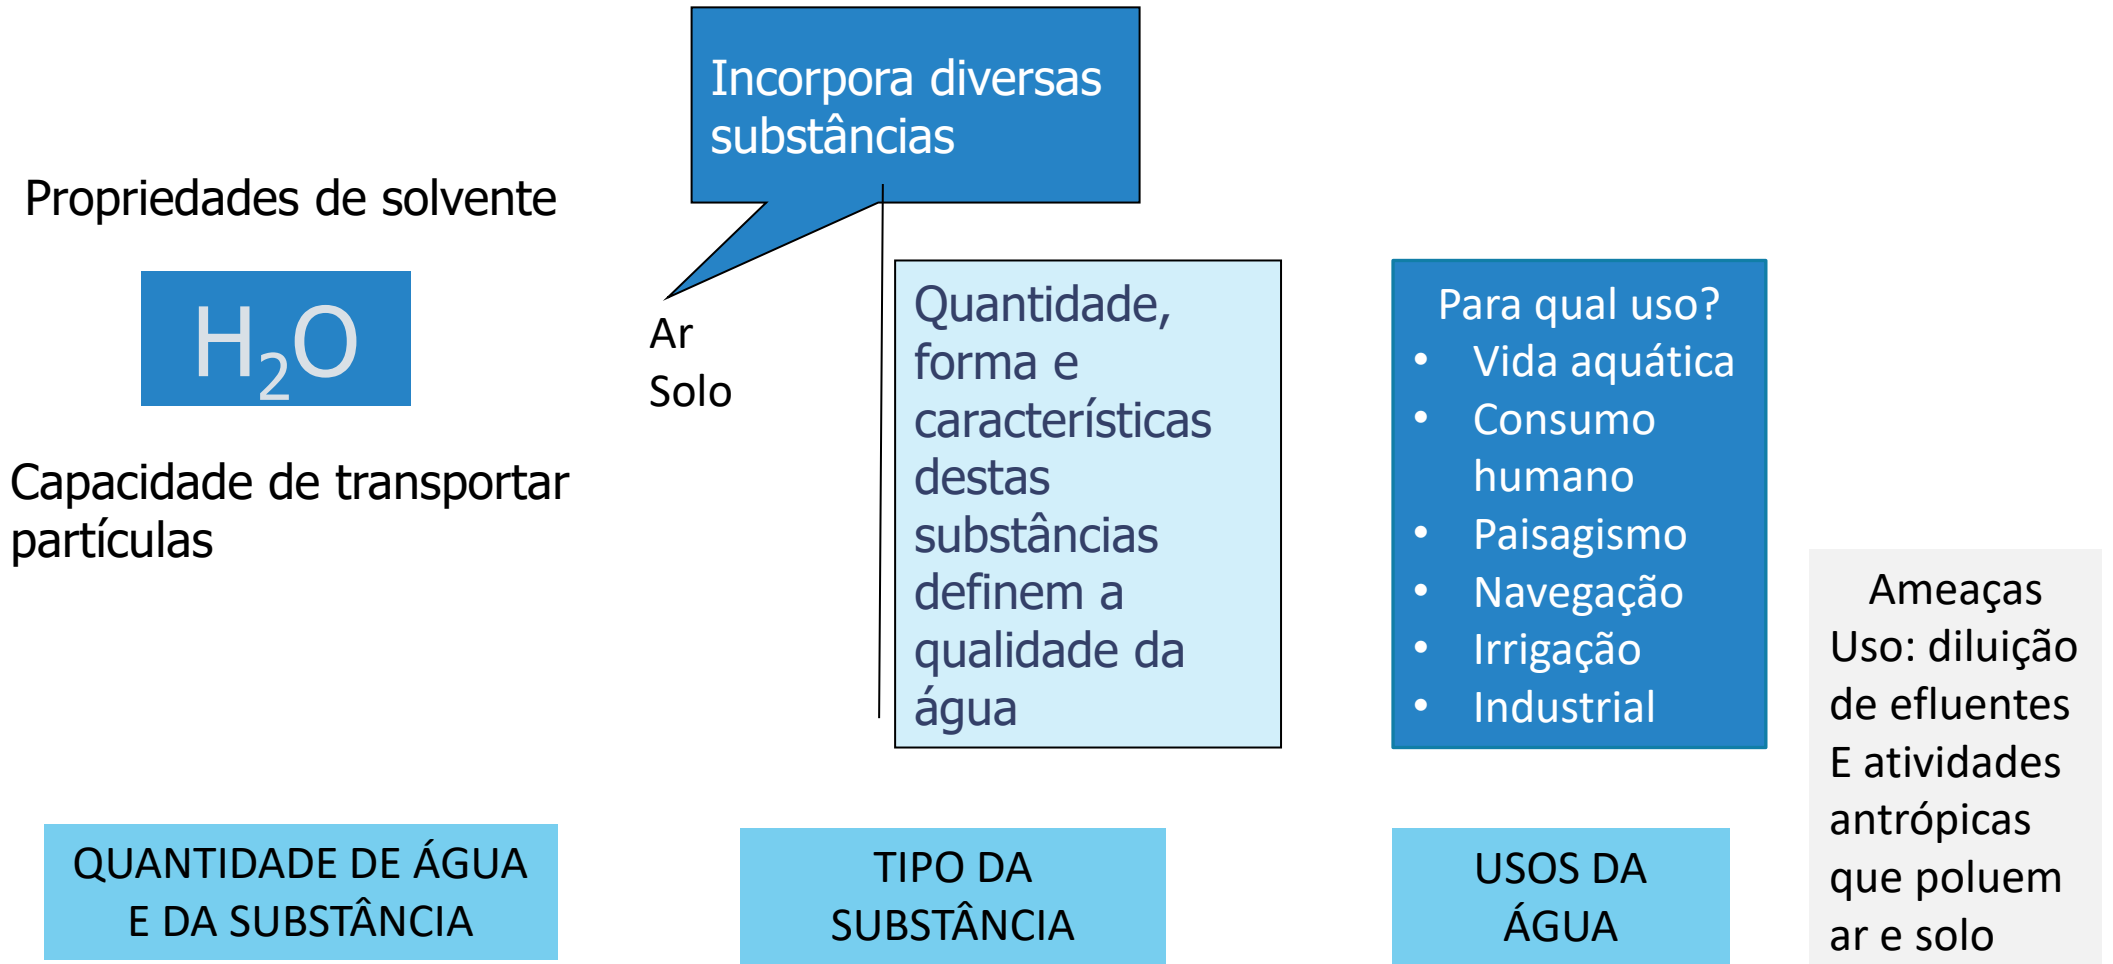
Incorpora diversas substâncias

Propriedades de solvente

$H_2O$

Ar
Solo

Capacidade de transportar partículas

Quantidade, forma e características destas substâncias definem a qualidade da água

Para qual uso?
- Vida aquática
- Consumo humano
- Paisagismo
- Navegação
- Irrigação
- Industrial

Ameaças
Uso: diluição de efluentes
E atividades antrópicas que poluem ar e solo

QUANTIDADE DE ÁGUA E DA SUBSTÂNCIA

TIPO DA SUBSTÂNCIA

USOS DA ÁGUA